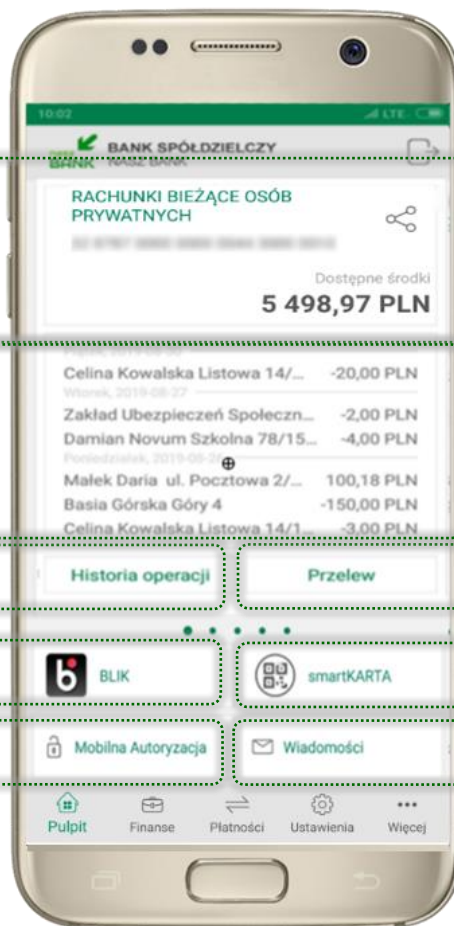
BANK SPÓŁDZIELCZY

RACHUNKI BIEŻĄCE OSÓB PRYWATNYCH

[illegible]

Dostępne środki
5 498,97 PLN

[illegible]
Celina Kowalska Listowa 14/... -20,00 PLN
Wtorek, 2019-08-27
Zakład Ubezpieczeń Społeczn... -2,00 PLN
Damian Novum Szkolna 78/15... -4,00 PLN
Poniedziałek, 2019-08-26
Małek Daria ul. Pocztowa 2/... 100,18 PLN
Basia Górska Góry 4 -150,00 PLN
Celina Kowalska Listowa 14/1... -3,00 PLN

Historia operacji
Przelew

BLIK
smartKARTA

Mobilna Autoryzacja
Wiadomości

Pulpit
Finanse
Płatności
Ustawienia
Więcej